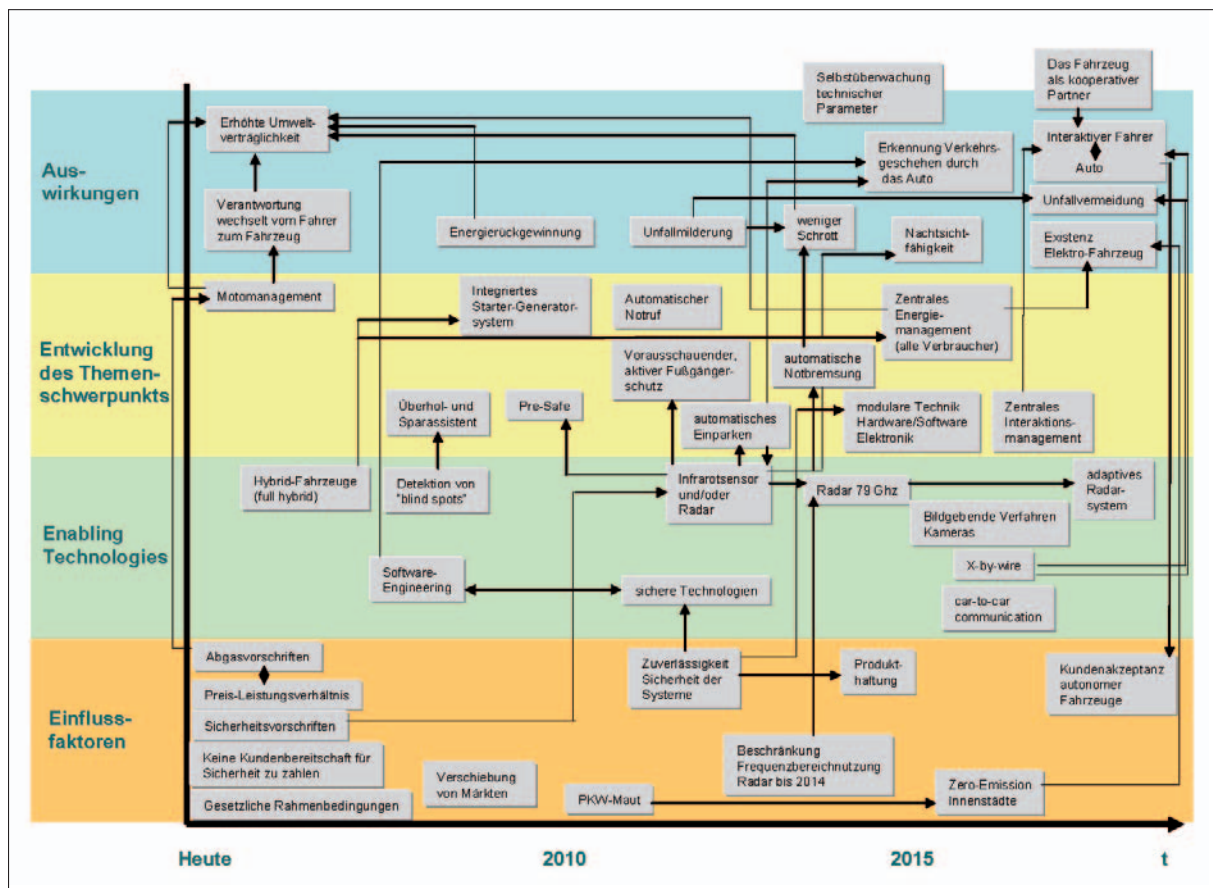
Auswirkungen

Erhöhte Umweltverträglichkeit

Selbstüberwachung technischer Parameter

Das Fahrzeug als kooperativer Partner

Interaktiver Fahrer
Auto

Erkennung Verkehrsgeschehen durch das Auto

Verantwortung wechselt vom Fahrer zum Fahrzeug

Unfallvermeidung

Energierückgewinnung

Unfallmilderung

weniger Schrott

Nachtsichtfähigkeit

Existenz Elektro-Fahrzeug

Entwicklung des Themenschwerpunkts

Motomanagement

Integriertes Starter-Generatorsystem

Automatischer Notruf

Zentrales Energiemanagement (alle Verbraucher)

Vorausschauender, aktiver Fußgängerschutz

automatische Notbremsung

Überhol- und Sparassistent

Pre-Safe

automatisches Einparken

modulare Technik Hardware/Software Elektronik

Zentrales Interaktionsmanagement

Enabling Technologies

Hybrid-Fahrzeuge (full hybrid)

Detektion von "blind spots"

Infrarotsensor und/oder Radar

Radar 79 Ghz

adaptives Radarsystem

Bildgebende Verfahren Kameras

X-by-wire

Software-Engineering

sichere Technologien

car-to-car communication

Einflussfaktoren

Abgasvorschriften

Preis-Leistungsverhältnis

Sicherheitsvorschriften

Keine Kundenbereitschaft für Sicherheit zu zahlen

Gesetzliche Rahmenbedingungen

Verschiebung von Märkten

Zuverlässigkeit Sicherheit der Systeme

Produkthaftung

Kundenakzeptanz autonomer Fahrzeuge

Beschränkung Frequenzbereichnutzung Radar bis 2014

PKW-Maut

Zero-Emission Innenstädte

Heute
2010
2015
t